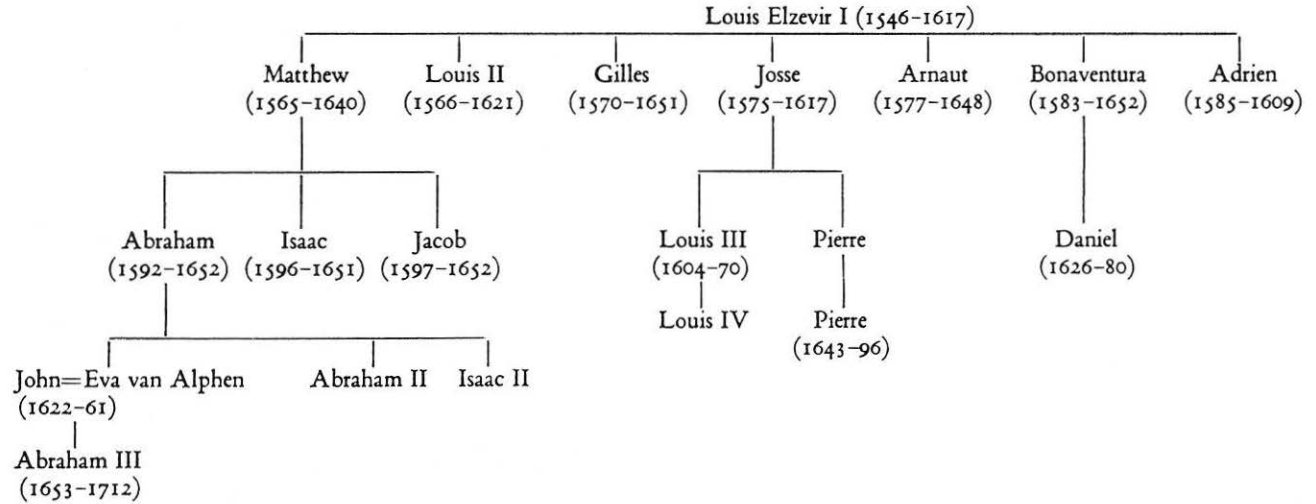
Louis Elzevir I (1546–1617)

Matthew (1565–1640)
Louis II (1566–1621)
Gilles (1570–1651)
Josse (1575–1617)
Arnaut (1577–1648)
Bonaventura (1583–1652)
Adrien (1585–1609)

Abraham (1592–1652)
Isaac (1596–1651)
Jacob (1597–1652)

Louis III (1604–70)
Pierre

Daniel (1626–80)

Louis IV

Pierre (1643–96)

John=Eva van Alphen (1622–61)
Abraham II
Isaac II

Abraham III (1653–1712)